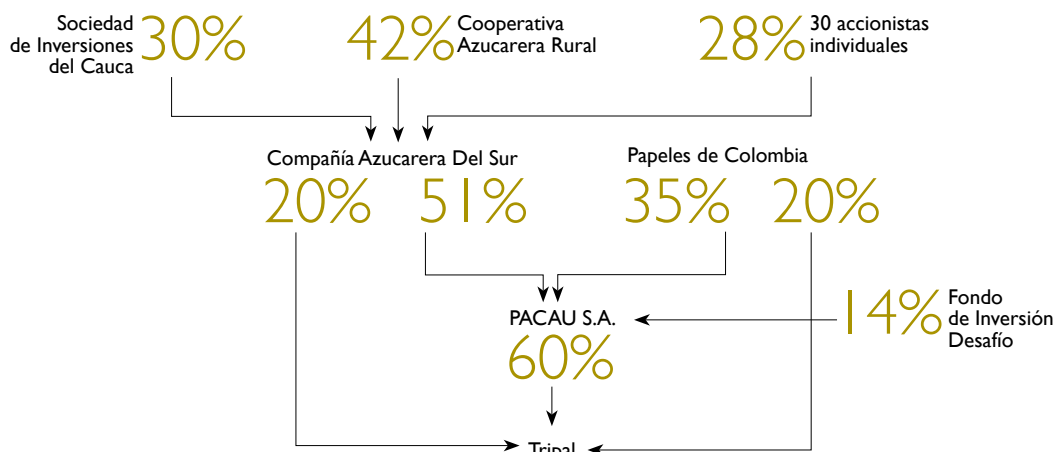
Sociedad de Inversiones del Cauca 30%

42% Cooperativa Azucarera Rural

28% 30 accionistas individuales

Compañía Azucarera Del Sur

20% 51%

Papeles de Colombia

35% 20%

14% Fondo de Inversión Desafío

PACAU S.A.

60%

Tripal